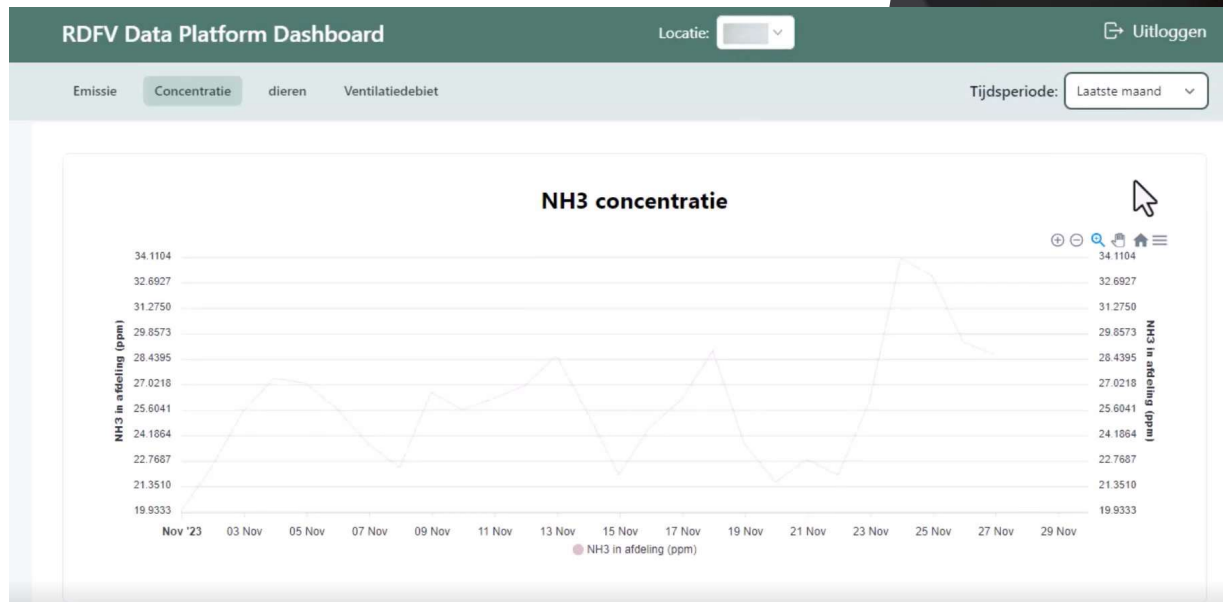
RDFV Data Platform Dashboard

Locatie:

Uitloggen

Emissie Concentratie dieren Ventilatiedebiet

Tijdsperiode: Laatste maand

NH3 concentratie

NH3 in afdeling (ppm)

34.1104
32.6927
31.2750
29.8573
28.4395
27.0218
25.6041
24.1864
22.7687
21.3510
19.9333

Nov '23 03 Nov 05 Nov 07 Nov 09 Nov 11 Nov 13 Nov 15 Nov 17 Nov 19 Nov 21 Nov 23 Nov 25 Nov 27 Nov 29 Nov

NH3 in afdeling (ppm)

34.1104
32.6927
31.2750
29.8573
28.4395
27.0218
25.6041
24.1864
22.7687
21.3510
19.9333

NH3 in afdeling (ppm)